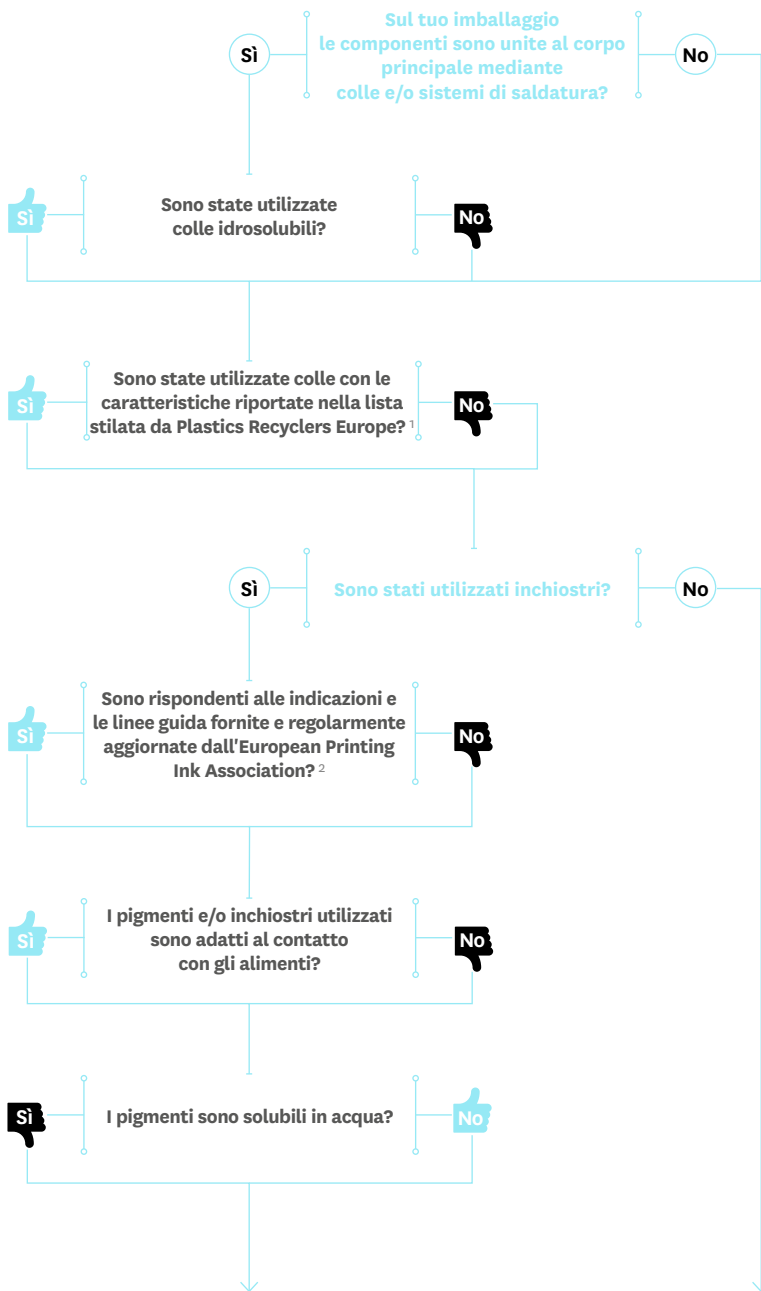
Sì

Sul tuo imballaggio le componenti sono unite al corpo principale mediante colle e/o sistemi di saldatura?

No

Sì

Sono state utilizzate colle idrosolubili?

No

Sì

Sono state utilizzate colle con le caratteristiche riportate nella lista stilata da Plastics Recyclers Europe? $^1$

No

Sì

Sono stati utilizzati inchiostri?

No

Sì

Sono rispondenti alle indicazioni e le linee guida fornite e regolarmente aggiornate dall'European Printing Ink Association? $^2$

No

Sì

I pigmenti e/o inchiostri utilizzati sono adatti al contatto con gli alimenti?

No

Sì

I pigmenti sono solubili in acqua?

No